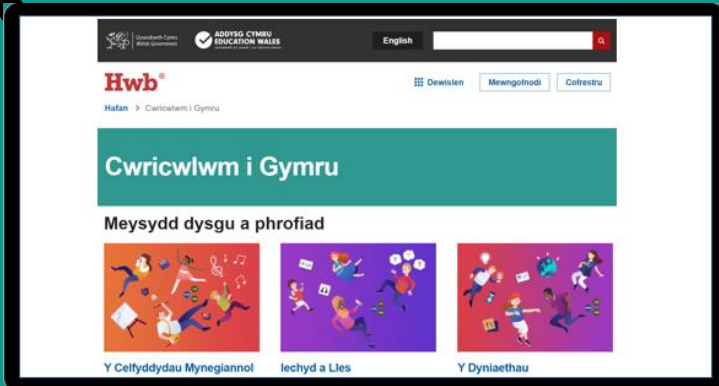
Llywodraeth Cymru Welsh Government

ADDYSG CYMRU EDUCATION WALES

English

Hwb®

Dewislen

Mewngofnodi

Cofrestru

Hafan > Cwricwlwm i Gymru

Cwricwlwm i Gymru

Meysydd dysgu a phrofiad

Y Celfyddydau Mynegiannol

Iechyd a Lles

Y Dyniaethau